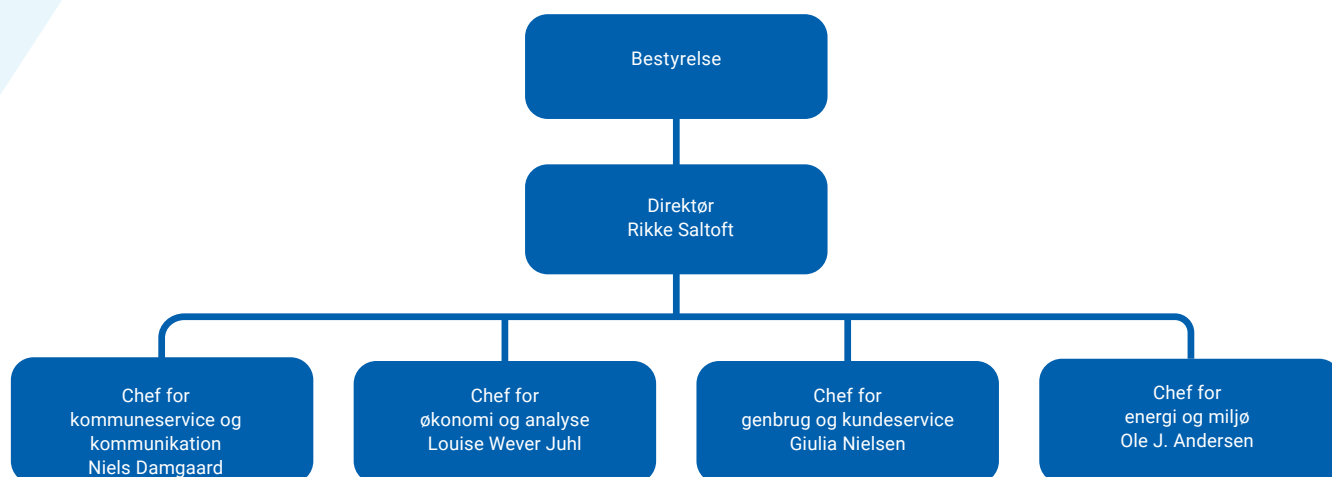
Bestyrelse

Direktør
Rikke Saltoft

Chef for
kommuneservice og
kommunikation
Niels Damgaard

Chef for
økonomi og analyse
Louise Wever Juhl

Chef for
genbrug og kundeservice
Giulia Nielsen

Chef for
energi og miljø
Ole J. Andersen